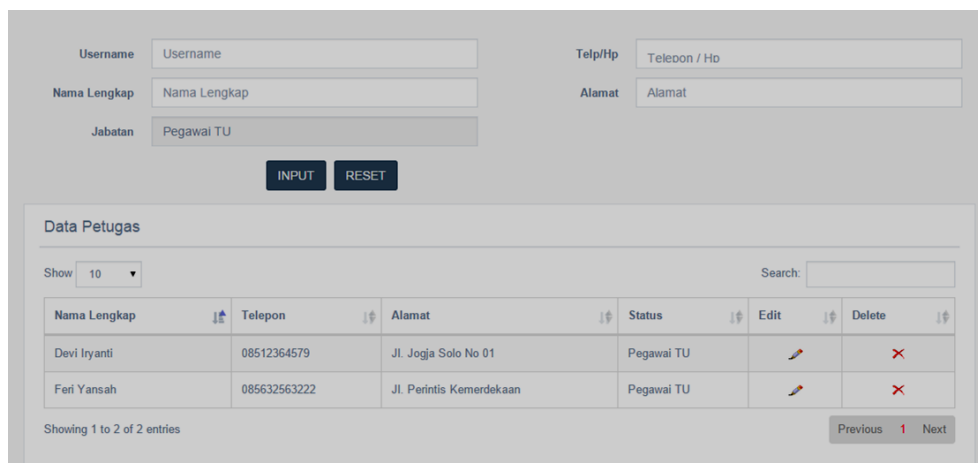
Username Username

Nama Lengkap Nama Lengkap

Jabatan Pegawai TU

Telp/Hp Telepon / Hp

Alamat Alamat

INPUT RESET

Data Petugas

Show 10

Search:

| Nama Lengkap | Telepon | Alamat | Status | Edit | Delete |
|---|---|---|---|---|---|
| Devi Iryanti | 08512364579 | Jl. Jogja Solo No 01 | Pegawai TU | | × |
| Feri Yansah | 085632563222 | Jl. Perintis Kemerdekaan | Pegawai TU | | × |

Showing 1 to 2 of 2 entries

Previous 1 Next